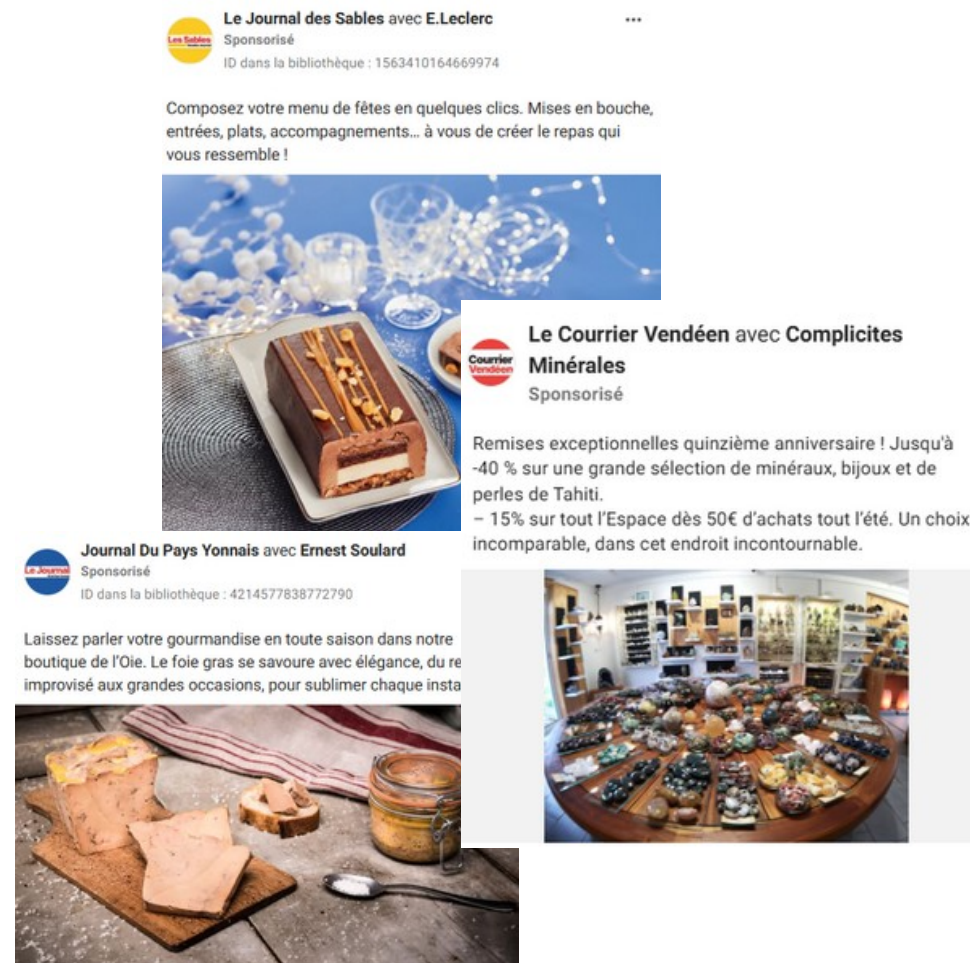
Les Sables

Le Journal des Sables avec E.Leclerc
Sponsorisé
ID dans la bibliothèque : 1563410164669974

Composez votre menu de fêtes en quelques clics. Mises en bouche, entrées, plats, accompagnements… à vous de créer le repas qui vous ressemble !

Courrier Vendéen

Le Courrier Vendéen avec Complicites Minérales
Sponsorisé

Remises exceptionnelles quinzième anniversaire ! Jusqu'à -40 % sur une grande sélection de minéraux, bijoux et de perles de Tahiti.
– 15% sur tout l'Espace dès 50€ d'achats tout l'été. Un choix incomparable, dans cet endroit incontournable.

Le Journal

Journal Du Pays Yonnais avec Ernest Soulard
Sponsorisé
ID dans la bibliothèque : 4214577838772790

Laissez parler votre gourmandise en toute saison dans notre boutique de l'Oie. Le foie gras se savoure avec élégance, du re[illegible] improvisé aux grandes occasions, pour sublimer chaque insta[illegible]